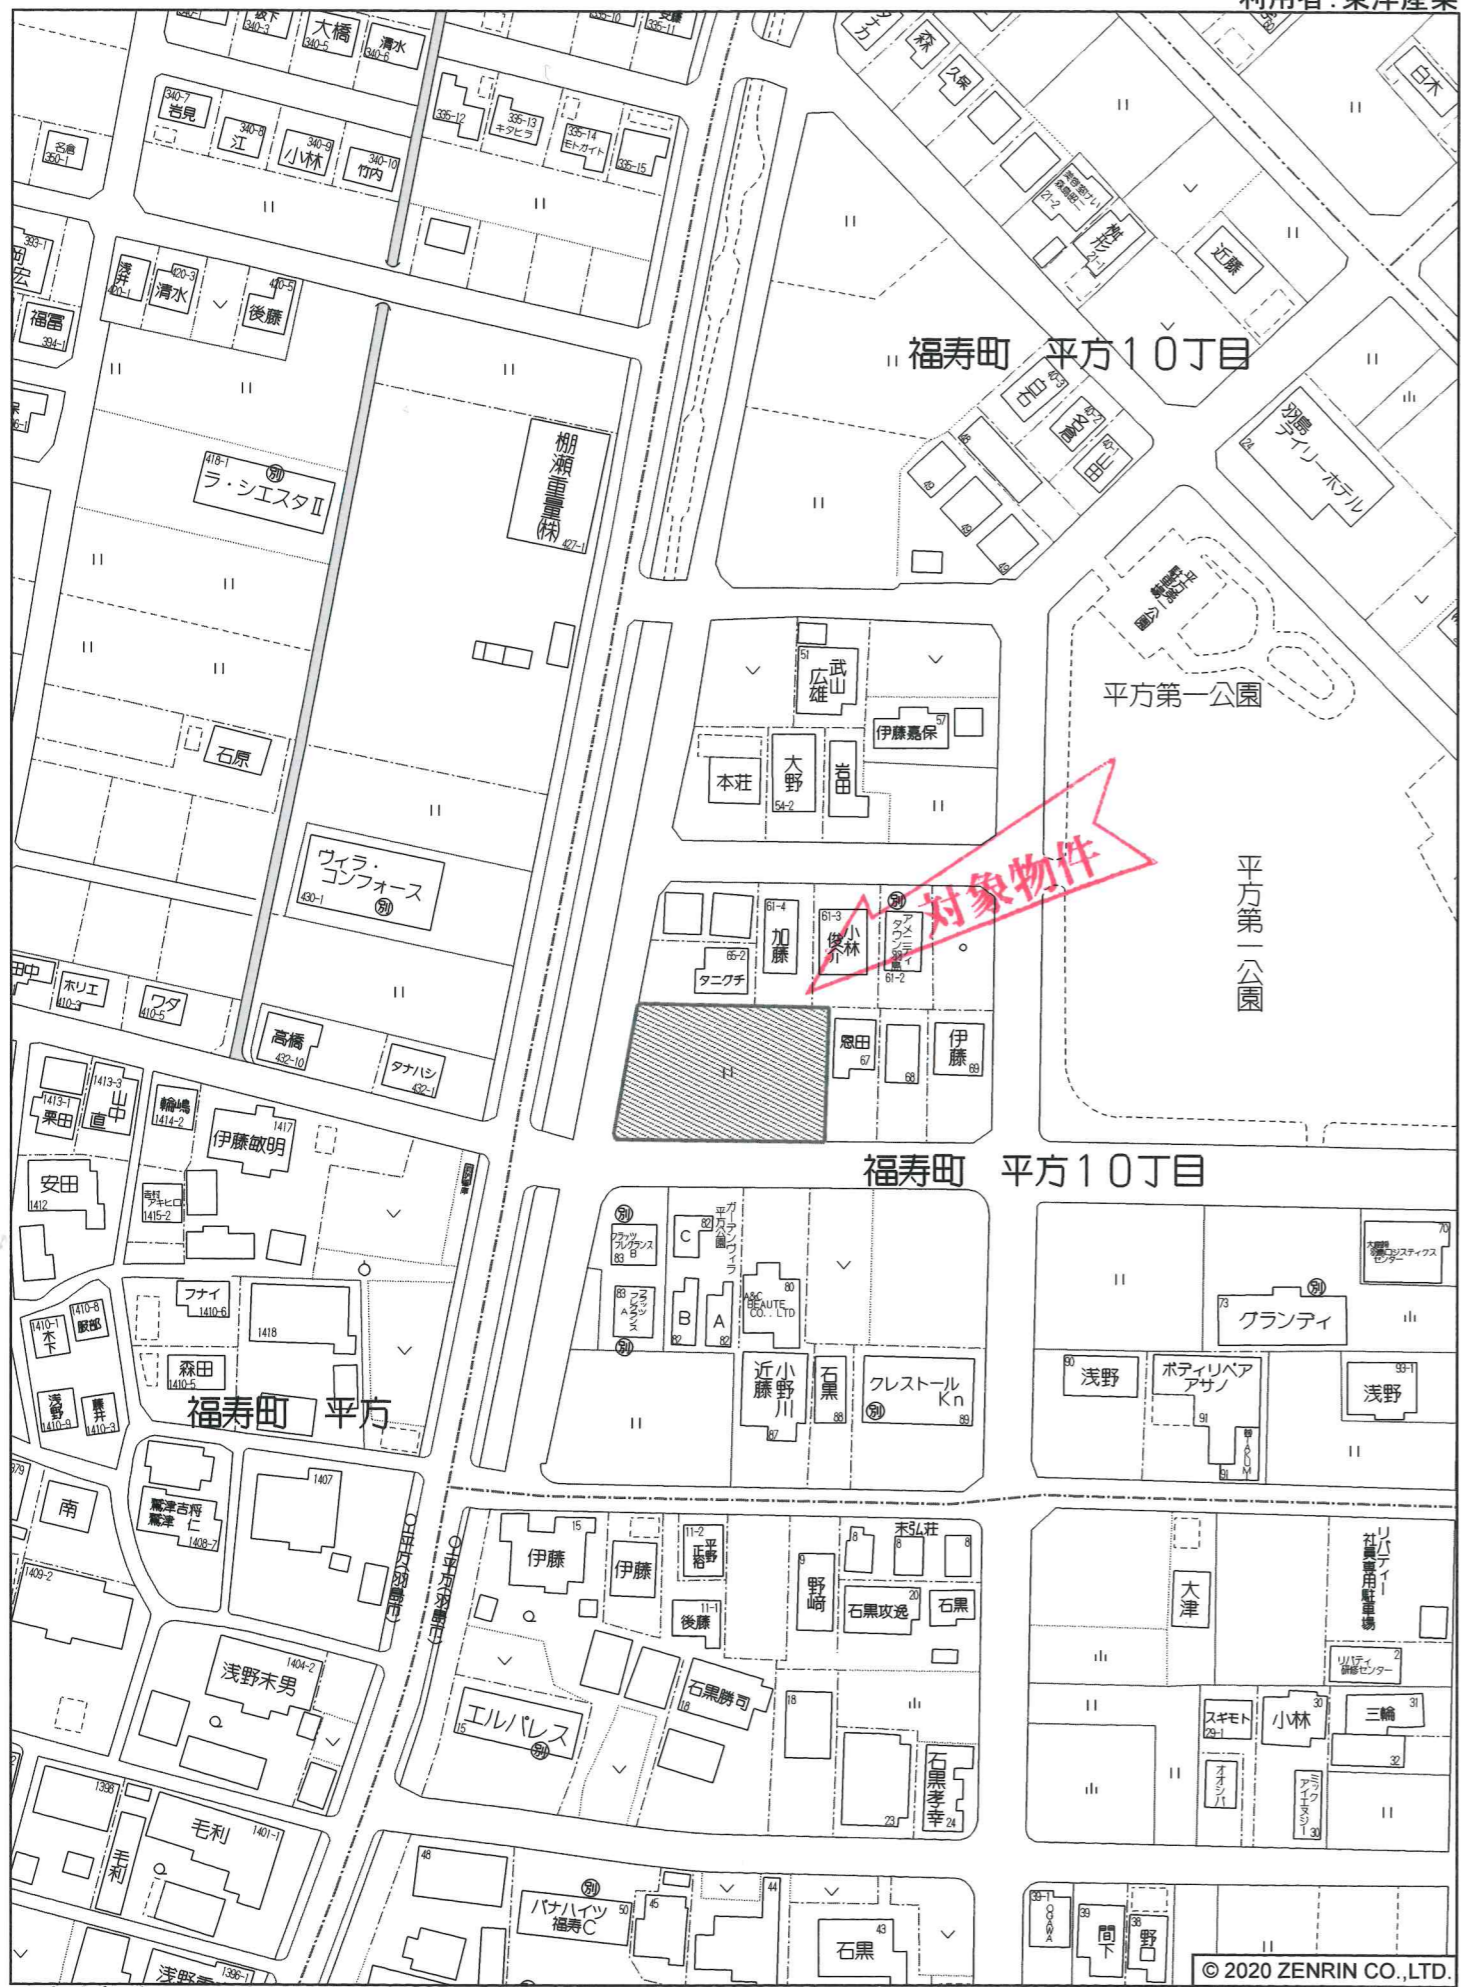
利用者:東洋産業

大橋
清水
岩見
江
小林
竹内
名倉
キタヒラ
モトガイト
清水
後藤
福富
浅井
福寿町　平方１０丁目
近藤
白石
山田
羽島デイリーホテル
棚瀬重量㈱
ラ・シエスタⅡ
石原
ヴィラ・コンフォース
平方第一公園
武山広雄
伊藤嘉保
本荘
大野
岩田
対象物件
加藤
小林俊介
アメニティタウン
タニグチ
恩田
伊藤
平方第一公園
ホリエ
ワタ
高橋
タナハシ
山中
栗田
直
輪嶋
伊藤敏明
安田
福寿町　平方１０丁目
ガーデンヴィラ平方
C
B
A
A&C BEAUTE CO.,LTD
フラッツフレグランス
小野川
近藤
石黒
クレストール Kn
グランディ
浅野
ボディリペアアサノ
浅野
フナイ
服部
木下
森田
浅野
藤井
福寿町　平方
南
鷲津吉将
鷲津仁
伊藤
伊藤
平野
後藤
野崎
末弘荘
石黒攻逸
石黒
大津
リバティー社員専用駐車場
リバティ研修センター
浅野末男
エルパレス
石黒勝司
石黒孝幸
スギモト
小林
三輪
オオシバ
ミックアイエヌジー
毛利
手利
バナハイツ福寿C
石黒
間下
野口
OGAWA
浅野
© 2020 ZENRIN CO.,LTD.